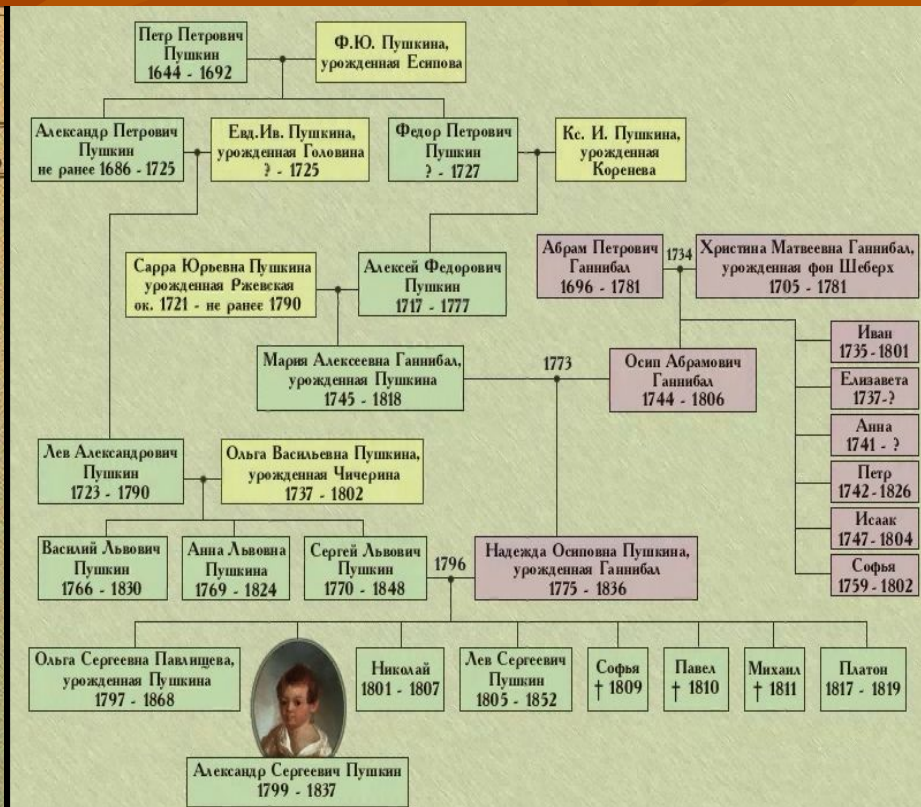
Петр Петрович Пушкин 1644 - 1692

Ф.Ю. Пушкина, урожденная Есипова

Александр Петрович Пушкин не ранее 1686 - 1725

Евд.Ив. Пушкина, урожденная Головина ? - 1725

Федор Петрович Пушкин ? - 1727

Кс. И. Пушкина, урожденная Коренева

Абрам Петрович Ганнибал 1696 - 1781

1734

Христина Матвеевна Ганнибал, урожденная фон Шеберх 1705 - 1781

Сарра Юрьевна Пушкина урожденная Ржевская ок. 1721 - не ранее 1790

Алексей Федорович Пушкин 1717 - 1777

Иван 1735 - 1801

Мария Алексеевна Ганнибал, урожденная Пушкина 1745 - 1818

1773

Осип Абрамович Ганнибал 1744 - 1806

Елизавета 1737-?

Анна 1741 - ?

Лев Александрович Пушкин 1723 - 1790

Ольга Васильевна Пушкина, урожденная Чичерина 1737 - 1802

Петр 1742 - 1826

Исаак 1747 - 1804

Василий Львович Пушкин 1766 - 1830

Анна Львовна Пушкина 1769 - 1824

Сергей Львович Пушкин 1770 - 1848

1796

Надежда Осиповна Пушкина, урожденная Ганнибал 1775 - 1836

Софья 1759 - 1802

Ольга Сергеевна Павлищева, урожденная Пушкина 1797 - 1868

Николай 1801 - 1807

Лев Сергеевич Пушкин 1805 - 1852

Софья † 1809

Павел † 1810

Михаил † 1811

Платон 1817 - 1819

Александр Сергеевич Пушкин 1799 - 1837